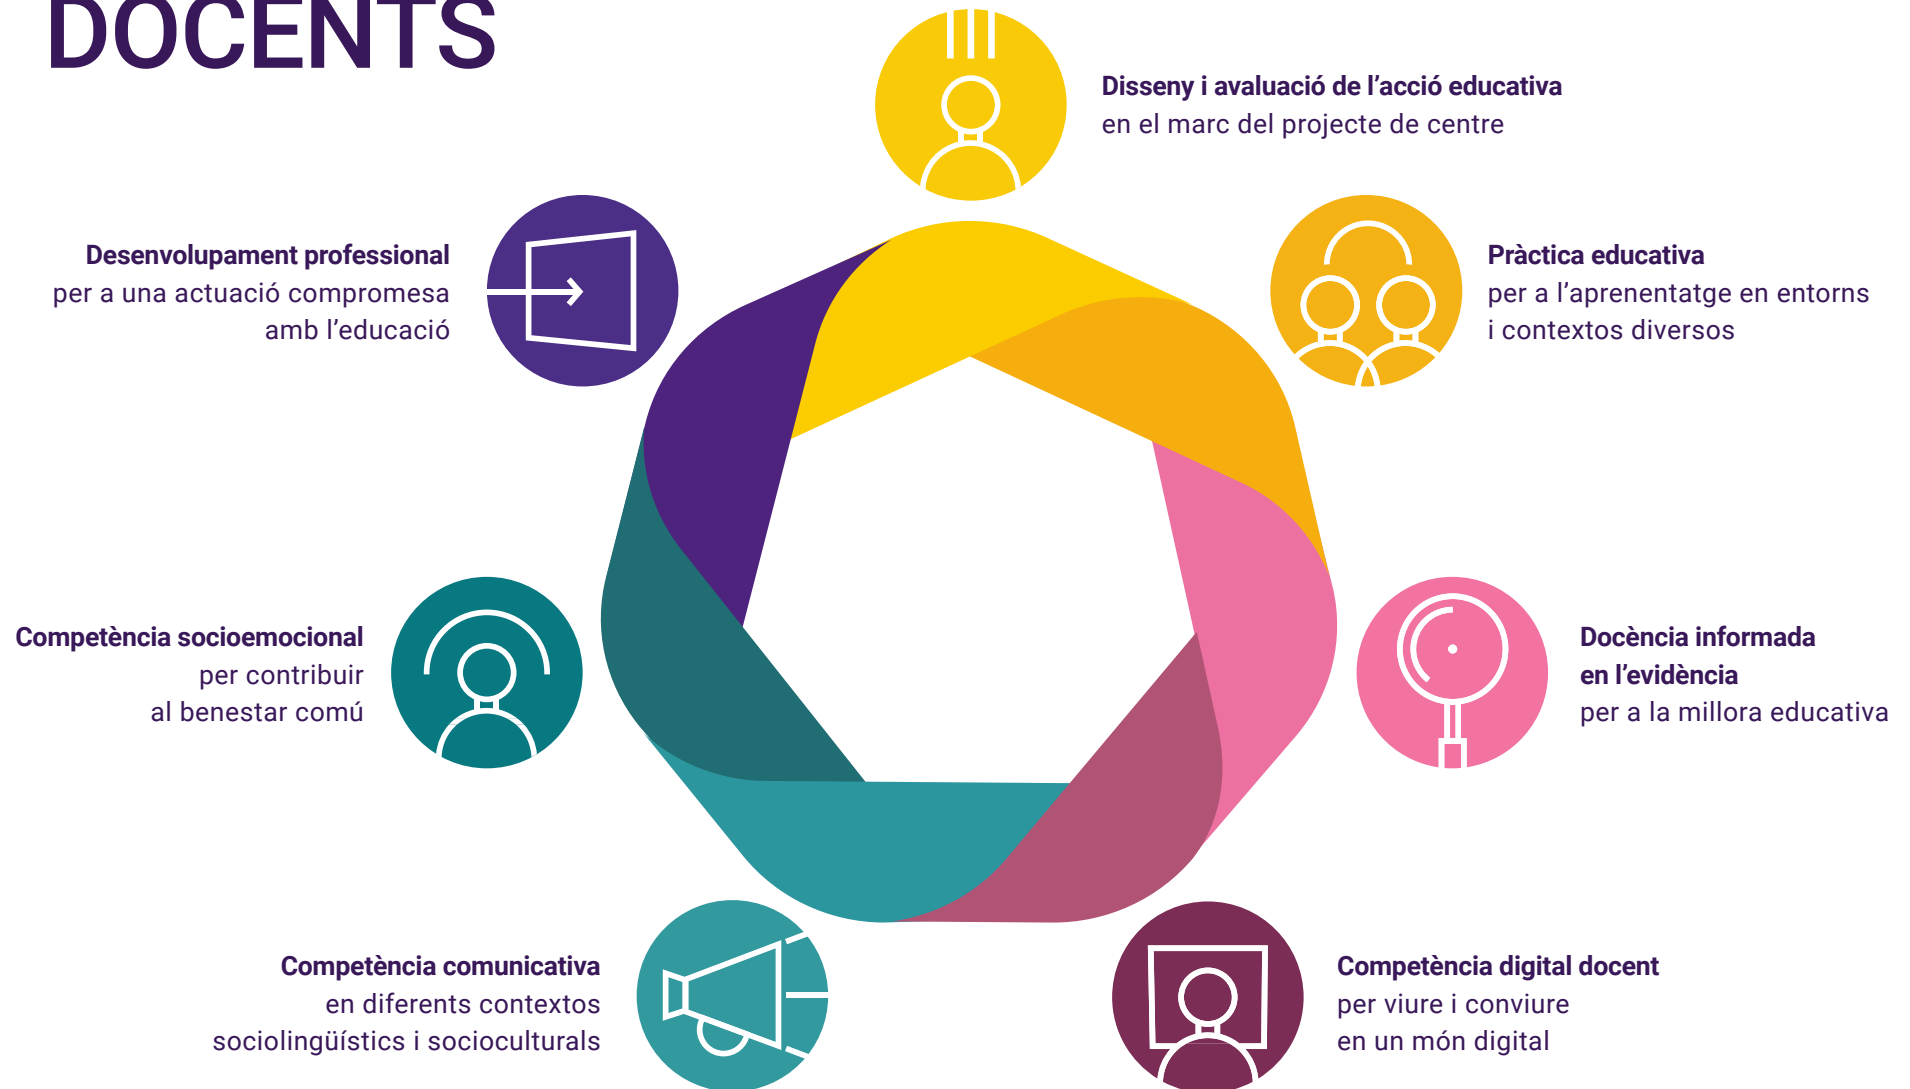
DOCENTS

Disseny i avaluació de l'acció educativa
en el marc del projecte de centre

Desenvolupament professional
per a una actuació compromesa amb l'educació

Pràctica educativa
per a l'aprenentatge en entorns i contextos diversos

Competència socioemocional
per contribuir al benestar comú

Docència informada en l'evidència
per a la millora educativa

Competència comunicativa
en diferents contextos sociolingüístics i socioculturals

Competència digital docent
per viure i conviure en un món digital